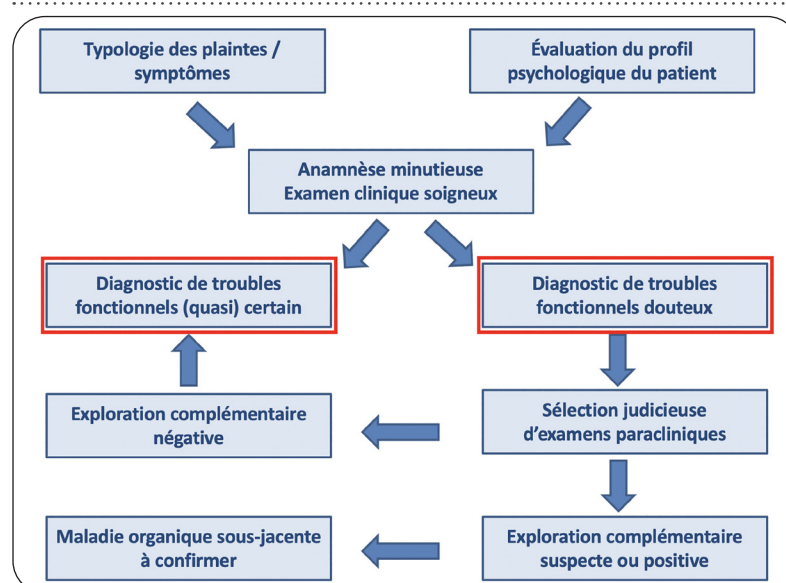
Typologie des plaintes / symptômes

Évaluation du profil psychologique du patient

Anamnèse minutieuse
Examen clinique soigneux

Diagnostic de troubles fonctionnels (quasi) certain

Diagnostic de troubles fonctionnels douteux

Exploration complémentaire négative

Sélection judicieuse d'examens paracliniques

Maladie organique sous-jacente à confirmer

Exploration complémentaire suspecte ou positive